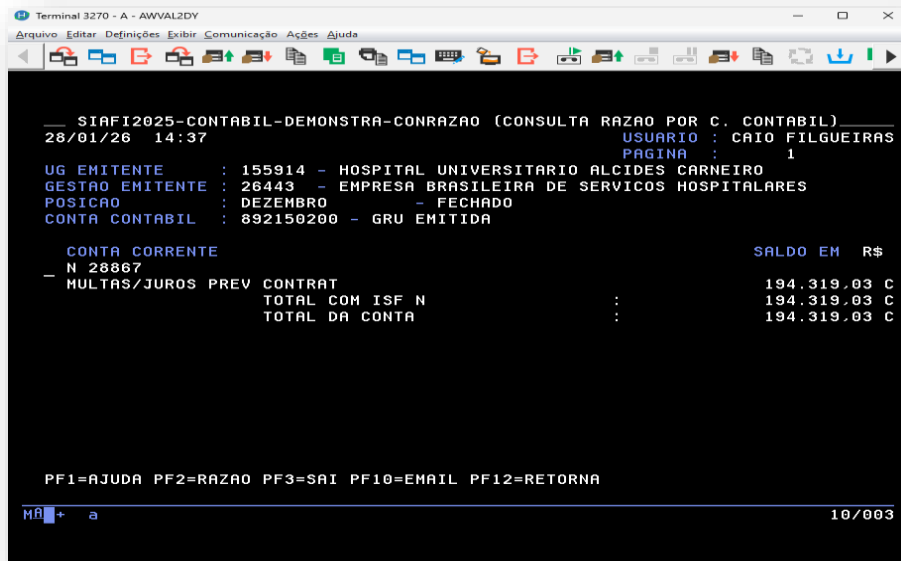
Terminal 3270 - A - AWVAL2DY

Arquivo Editar Definições Exibir Comunicação Ações Ajuda

__ SIAFI2025-CONTABIL-DEMONSTRA-CONRAZAO (CONSULTA RAZAO POR C. CONTABIL)____
28/01/26 14:37 USUARIO : CAIO FILGUEIRAS
PAGINA : 1
UG EMITENTE : 155914 - HOSPITAL UNIVERSITARIO ALCIDES CARNEIRO
GESTAO EMITENTE : 26443 - EMPRESA BRASILEIRA DE SERVICOS HOSPITALARES
POSICAO : DEZEMBRO - FECHADO
CONTA CONTABIL : 892150200 - GRU EMITIDA

CONTA CORRENTE SALDO EM R$
_ N 28867
MULTAS/JUROS PREV CONTRAT 194.319,03 C
TOTAL COM ISF N : 194.319,03 C
TOTAL DA CONTA : 194.319,03 C

PF1=AJUDA PF2=RAZAO PF3=SAI PF10=EMAIL PF12=RETORNA

MA + a 10/003